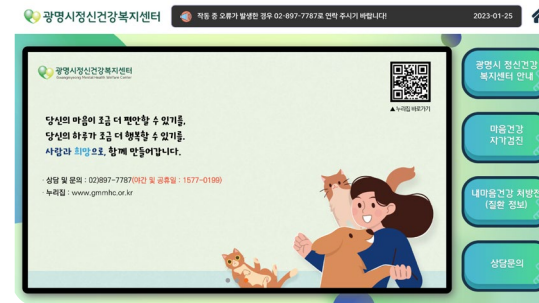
광명시정신건강복지센터

작동 중 오류가 발생한 경우 02-897-7787로 연락 주시기 바랍니다!

2023-01-25

광명시정신건강복지센터
Gwangmyeong Mental Health Welfare Center

▲누리집 바로가기

당신의 마음이 조금 더 편안할 수 있기를,
당신의 하루가 조금 더 행복할 수 있기를,
사람과 희망으로, 함께 만들어갑니다.

· 상담 및 문의 : 02)897-7787(야간 및 공휴일 : 1577-0199)
· 누리집 : www.gmmhc.or.kr

광명시 정신건강복지센터 안내

마음건강 자가검진

내마음건강 처방전 (질환 정보)

상담문의